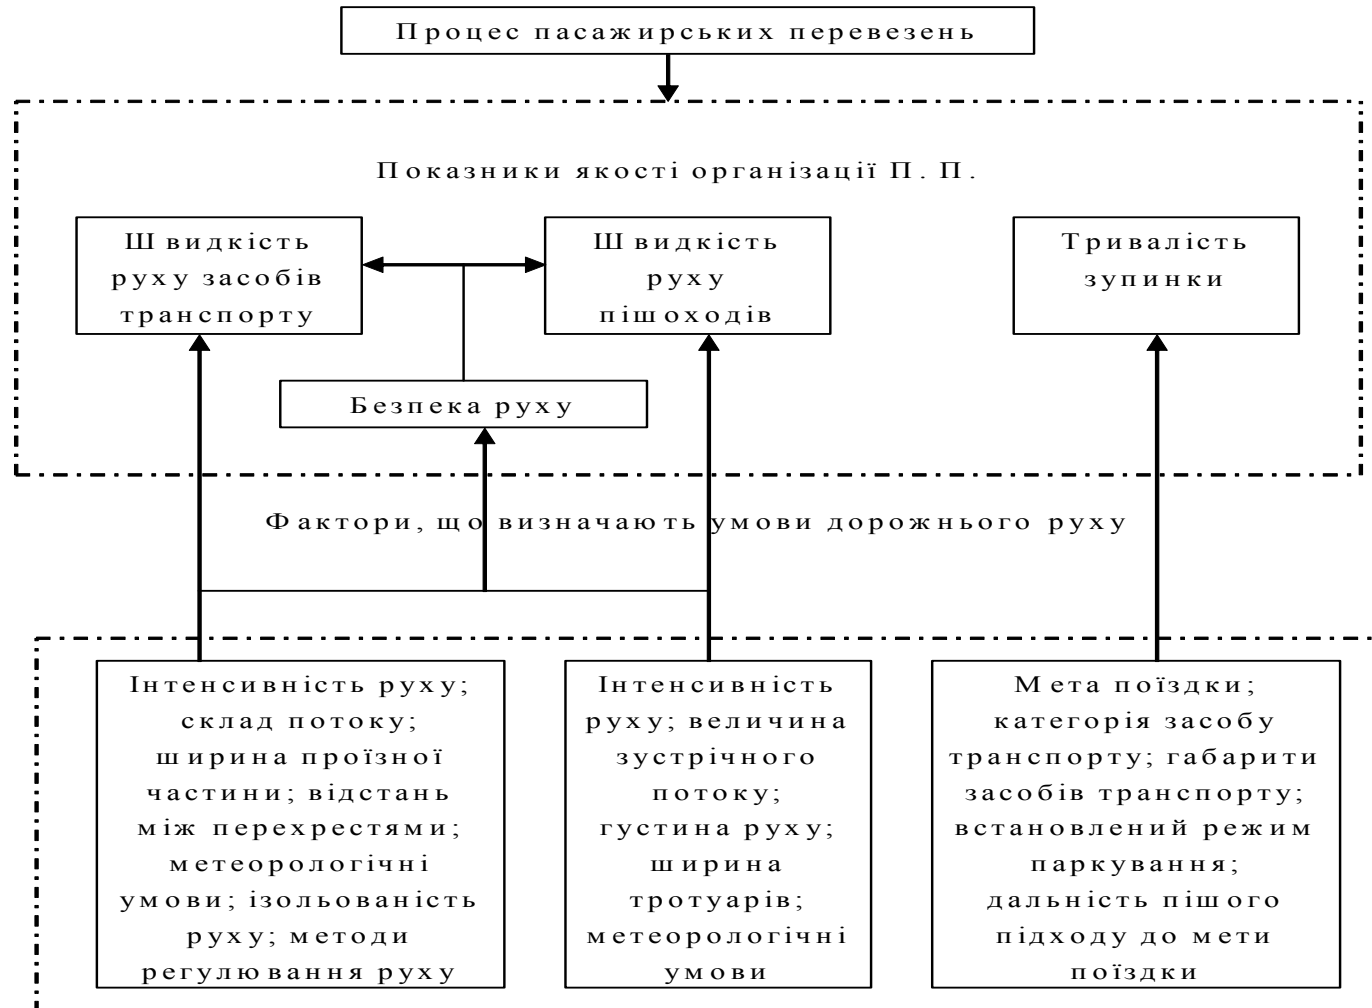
Процес пасажирських перевезень

Показники якості організації П. П.

Швидкість руху засобів транспорту

Швидкість руху пішоходів

Тривалість зупинки

Безпека руху

Фактори, що визначають умови дорожнього руху

Інтенсивність руху; склад потоку; ширина проїзної частини; відстань між перехрестями; метеорологічні умови; ізольованість руху; методи регулювання руху

Інтенсивність руху; величина зустрічного потоку; густина руху; ширина тротуарів; метеорологічні умови

Мета поїздки; категорія засобу транспорту; габарити засобів транспорту; встановлений режим паркування; дальність пішого підходу до мети поїздки